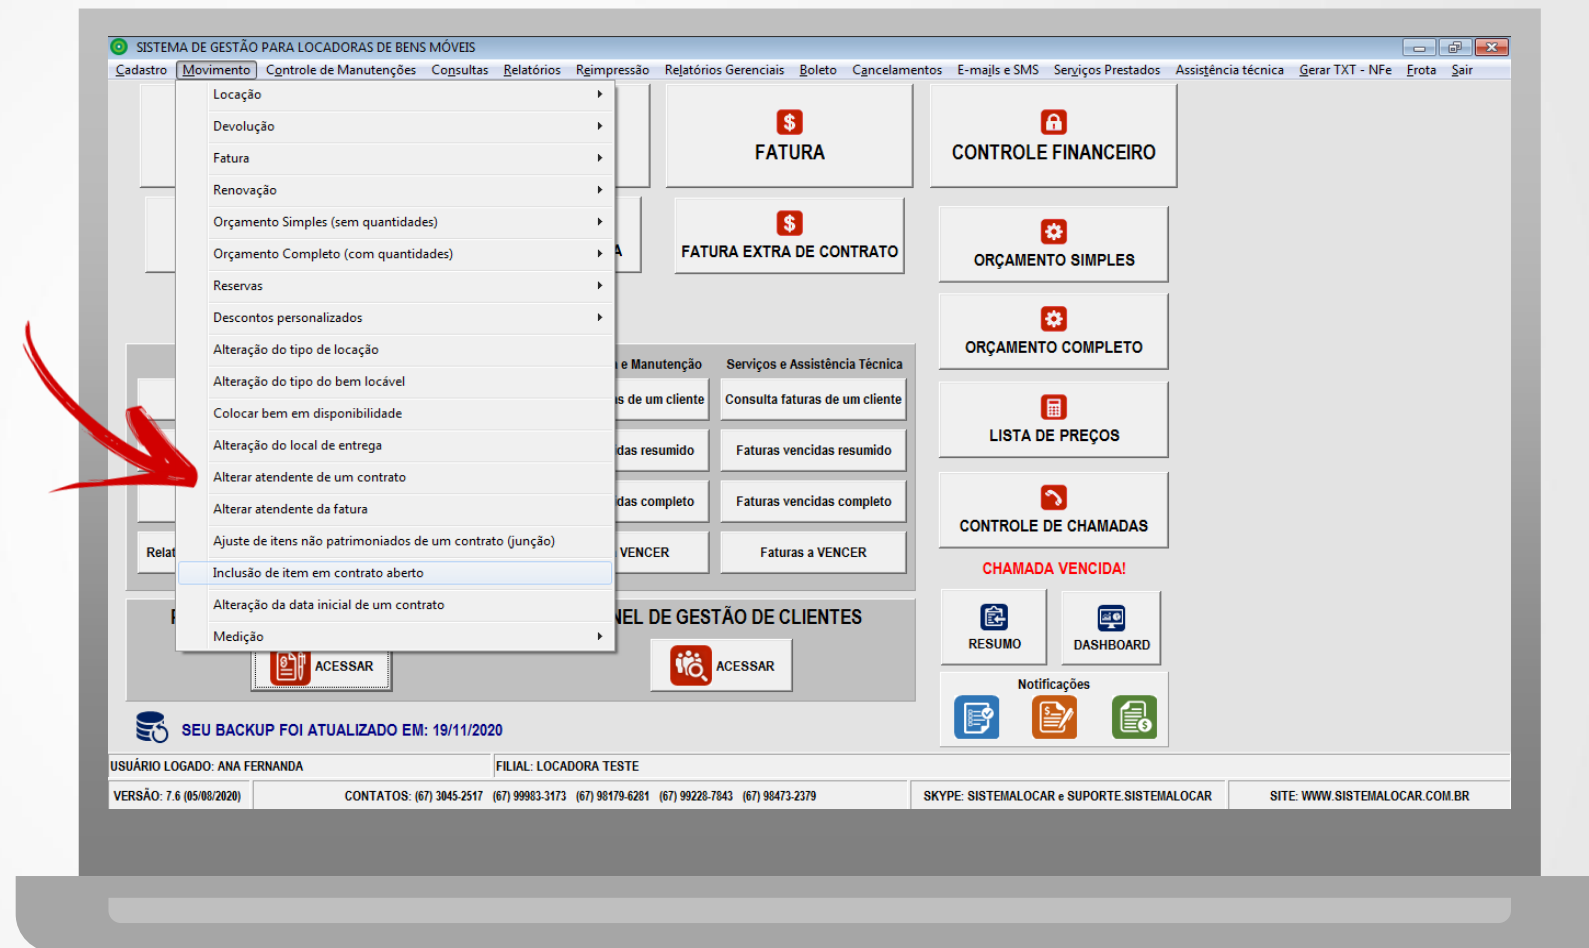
SISTEMA DE GESTÃO PARA LOCADORAS DE BENS MÓVEIS

Cadastro Movimento Controle de Manutenções Consultas Relatórios Reimpressão Relatórios Gerenciais Boleto Cancelamentos E-mails e SMS Serviços Prestados Assistência técnica Gerar TXT - NFe Frota Sair

Locação
Devolução
Fatura
Renovação
Orçamento Simples (sem quantidades)
Orçamento Completo (com quantidades)
Reservas
Descontos personalizados
Alteração do tipo de locação
Alteração do tipo do bem locável
Colocar bem em disponibilidade
Alteração do local de entrega
Alterar atendente de um contrato
Alterar atendente da fatura
Ajuste de itens não patrimoniados de um contrato (junção)
Inclusão de item em contrato aberto
Alteração da data inicial de um contrato
Medição

FATURA

CONTROLE FINANCEIRO

A

FATURA EXTRA DE CONTRATO

ORÇAMENTO SIMPLES

ORÇAMENTO COMPLETO

e Manutenção

Serviços e Assistência Técnica

s de um cliente

Consulta faturas de um cliente

LISTA DE PREÇOS

das resumido

Faturas vencidas resumido

das completo

Faturas vencidas completo

CONTROLE DE CHAMADAS

Relat

VENCER

Faturas a VENCER

CHAMADA VENCIDA!

NEL DE GESTÃO DE CLIENTES

RESUMO

DASHBOARD

ACESSAR

ACESSAR

Notificações

SEU BACKUP FOI ATUALIZADO EM: 19/11/2020

USUÁRIO LOGADO: ANA FERNANDA

FILIAL: LOCADORA TESTE

VERSÃO: 7.6 (05/08/2020)

CONTATOS: (67) 3045-2517 (67) 99983-3173 (67) 98179-6281 (67) 99228-7843 (67) 98473-2379

SKYPE: SISTEMALOCAR e SUPORTE.SISTEMALOCAR

SITE: WWW.SISTEMALOCAR.COM.BR